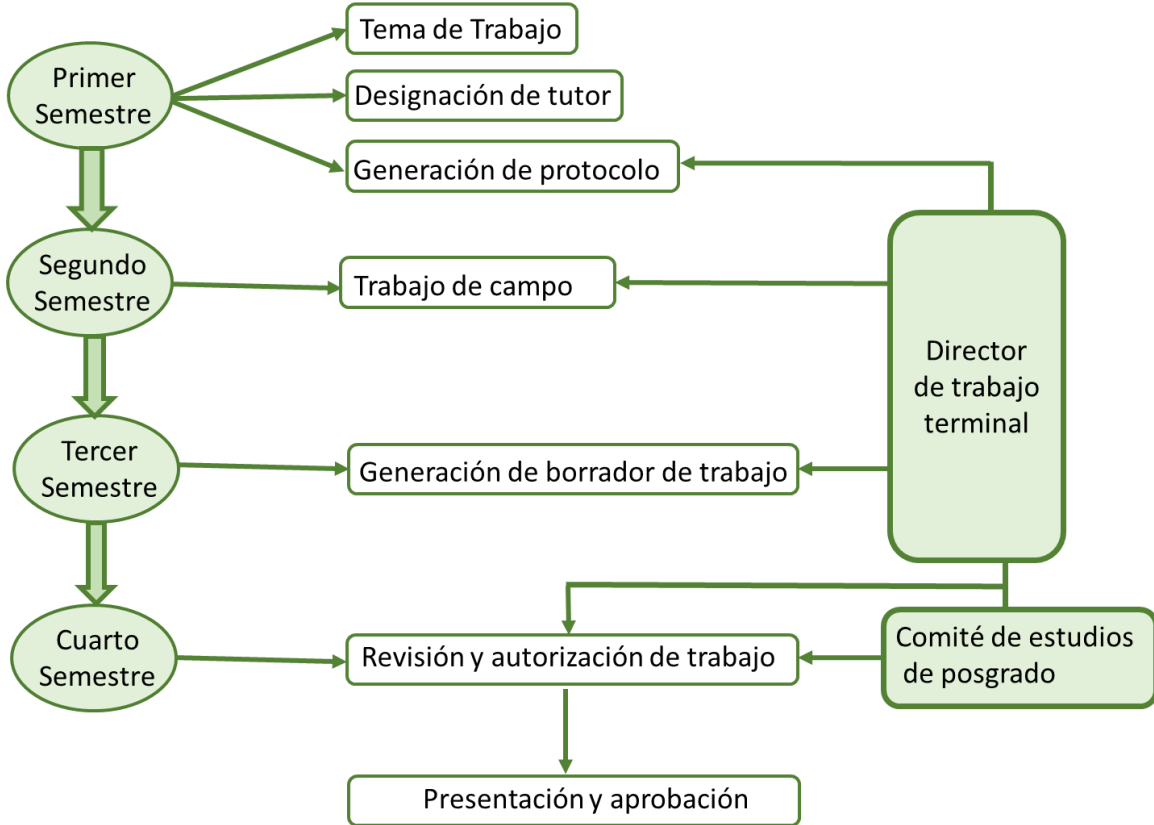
Primer Semestre

Tema de Trabajo

Designación de tutor

Generación de protocolo

Segundo Semestre

Trabajo de campo

Director de trabajo terminal

Tercer Semestre

Generación de borrador de trabajo

Cuarto Semestre

Revisión y autorización de trabajo

Comité de estudios de posgrado

Presentación y aprobación